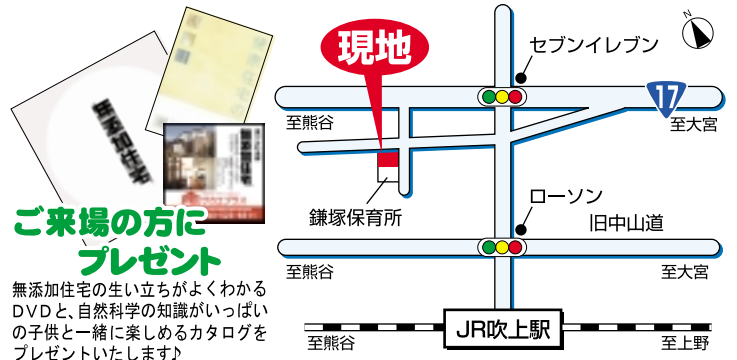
無添加住宅

ご来場の方に
プレゼント

無添加住宅の生い立ちがよくわかるDVDと、自然科学の知識がいっぱいの子供と一緒に楽しめるカタログをプレゼントいたします♪

現地

セブンイレブン

17

至熊谷

至大宮

鎌塚保育所

ローソン

旧中山道

至熊谷

至大宮

JR吹上駅

至熊谷

至上野

N